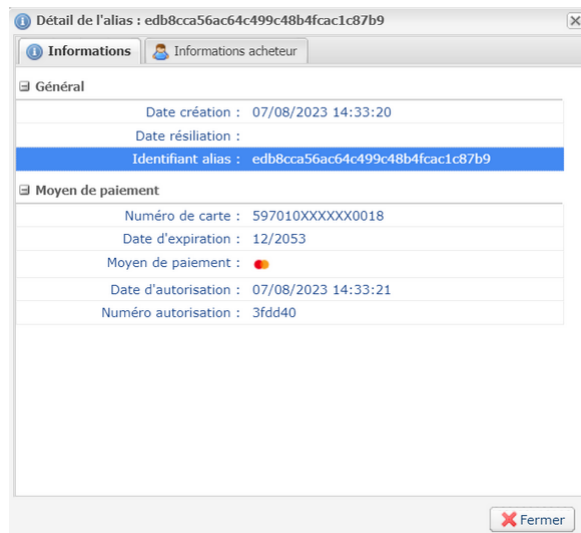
Détail de l'alias : edb8cca56ac64c499c48b4fcac1c87b9

Informations | Informations acheteur

Général

| | |
|---|---|
| Date création : | 07/08/2023 14:33:20 |
| Date résiliation : | |
| Identifiant alias : | edb8cca56ac64c499c48b4fcac1c87b9 |

Moyen de paiement

| | |
|---|---|
| Numéro de carte : | 597010XXXXXX0018 |
| Date d'expiration : | 12/2053 |
| Moyen de paiement : | |
| Date d'autorisation : | 07/08/2023 14:33:21 |
| Numéro autorisation : | 3fdd40 |

Fermer